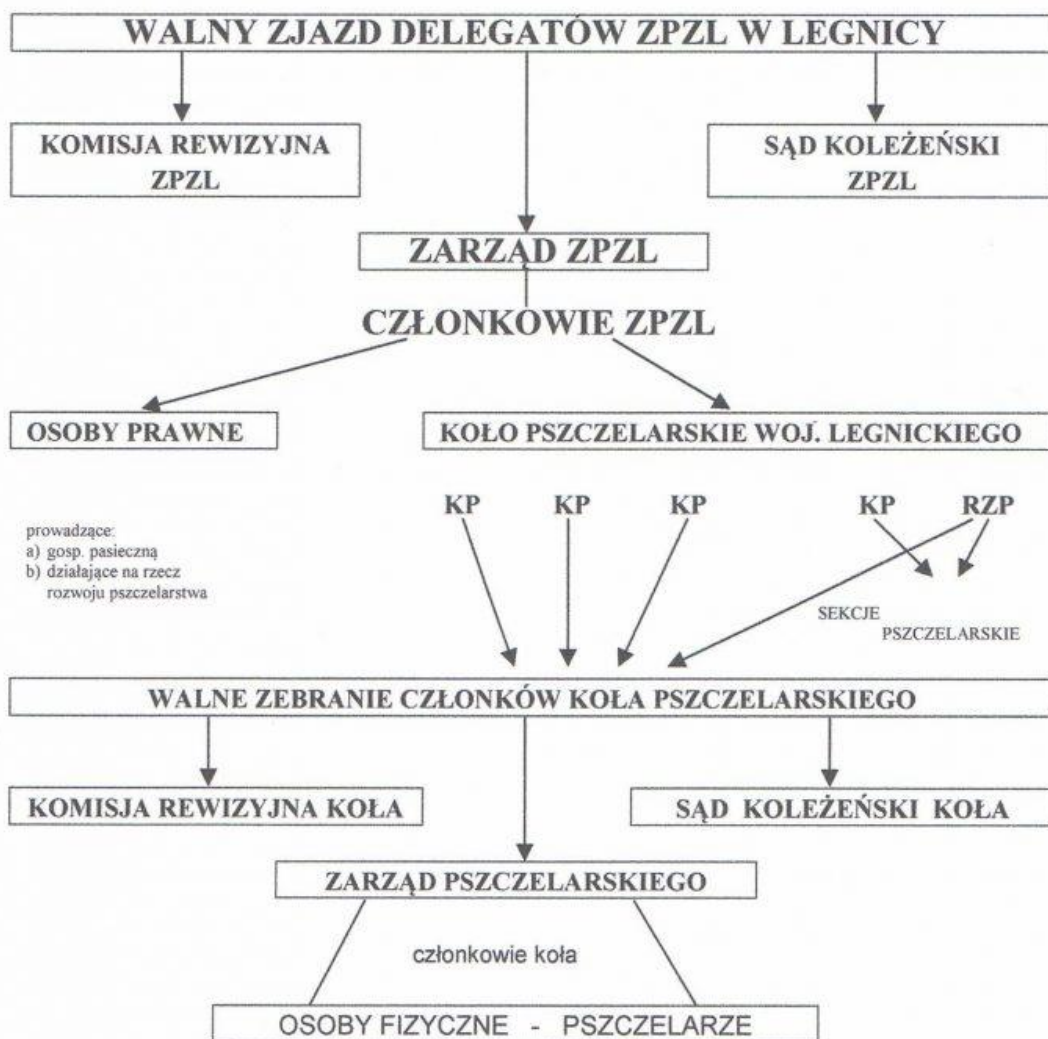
WALNY ZJAZD DELEGATÓW ZPZL W LEGNICY

KOMISJA REWIZYJNA ZPZL

SĄD KOLEŻEŃSKI ZPZL

ZARZĄD ZPZL

CZŁONKOWIE ZPZL

OSOBY PRAWNE

KOŁO PSZCZELARSKIE WOJ. LEGNICKIEGO

prowadzące:
a) gosp. pasieczną
b) działające na rzecz rozwoju pszczelarstwa

KP KP KP KP RZP

SEKCJE PSZCZELARSKIE

WALNE ZEBRANIE CZŁONKÓW KOŁA PSZCZELARSKIEGO

KOMISJA REWIZYJNA KOŁA

SĄD KOLEŻEŃSKI KOŁA

ZARZĄD PSZCZELARSKIEGO

członkowie koła

OSOBY FIZYCZNE - PSZCZELARZE